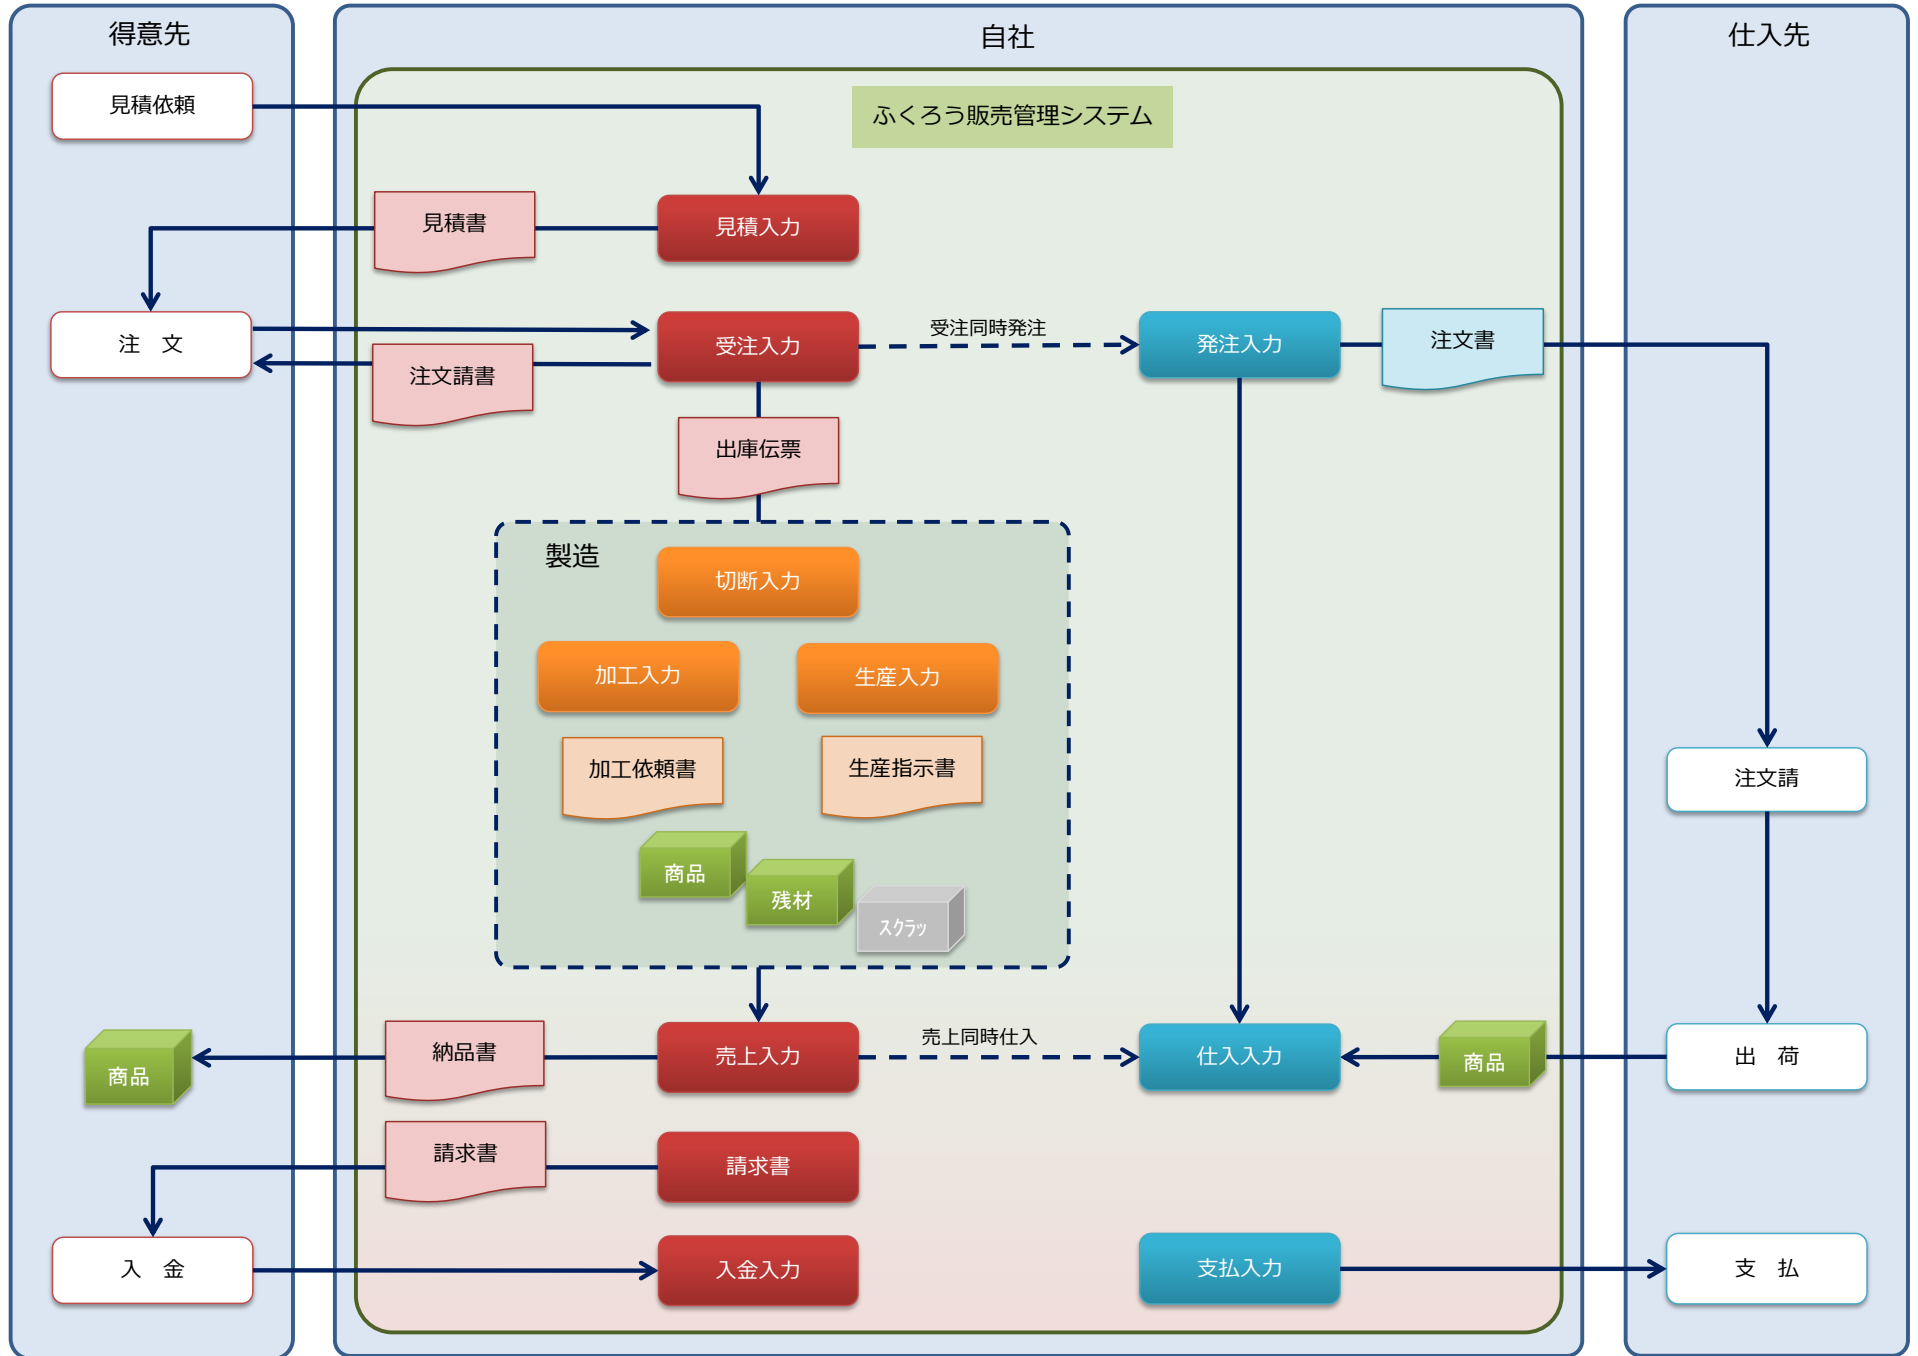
得意先

自社

仕入先

ふくろう販売管理システム

見積依頼

見積書

見積入力

注　文

受注入力

受注同時発注

発注入力

注文書

注文請書

出庫伝票

製造

切断入力

加工入力

生産入力

加工依頼書

生産指示書

商品

残材

スクラッ

注文請

商品

納品書

売上入力

売上同時仕入

仕入入力

商品

出　荷

請求書

請求書

入　金

入金入力

支払入力

支　払